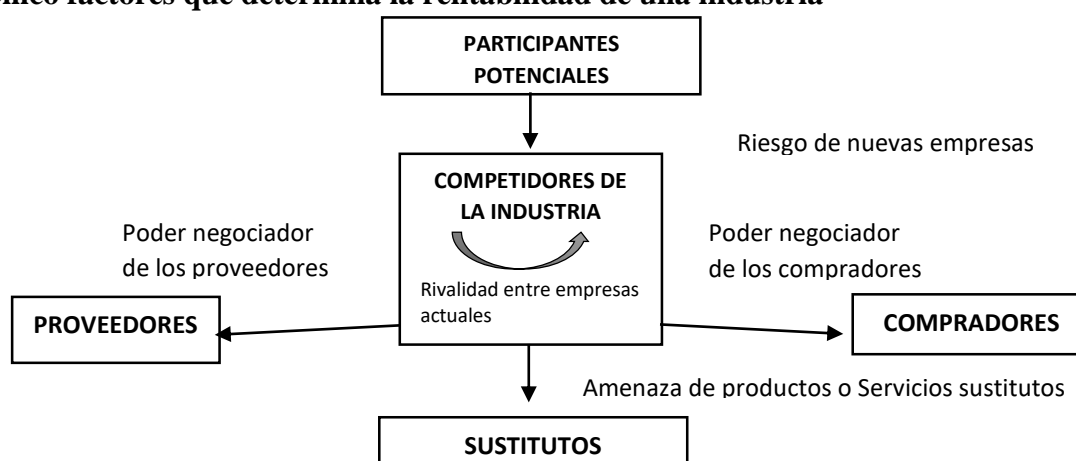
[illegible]inco factores que determina la rentabilidad de una industria

PARTICIPANTES POTENCIALES

Riesgo de nuevas empresas

COMPETIDORES DE LA INDUSTRIA

Poder negociador de los proveedores

Poder negociador de los compradores

Rivalidad entre empresas actuales

PROVEEDORES

COMPRADORES

Amenaza de productos o Servicios sustitutos

SUSTITUTOS